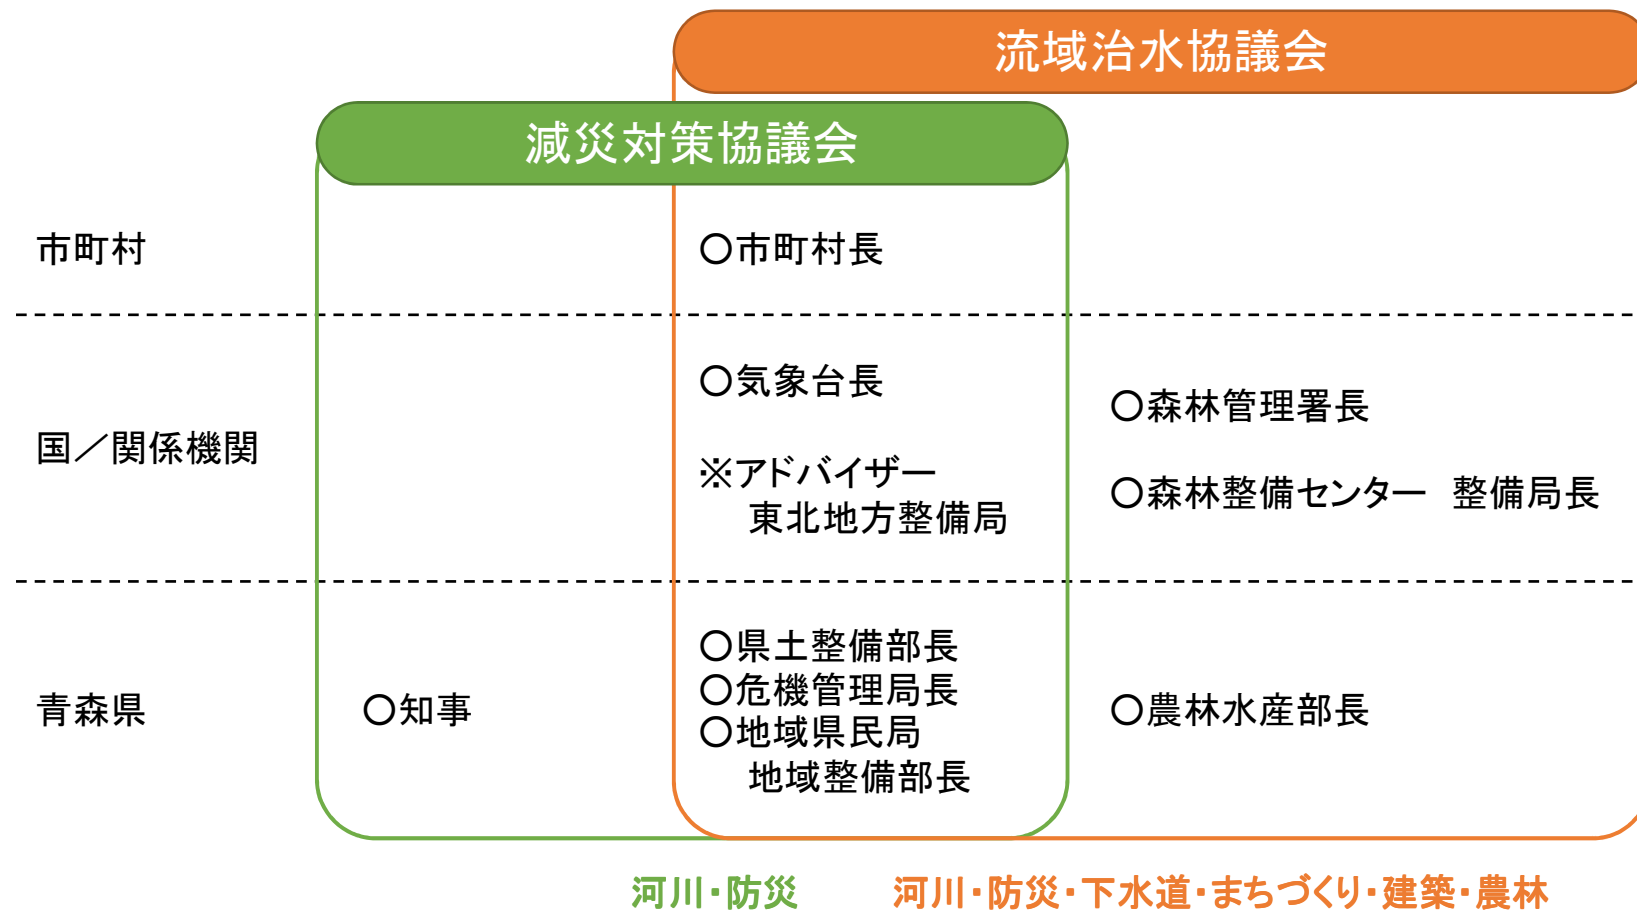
流域治水協議会

減災対策協議会

市町村

○市町村長

国／関係機関

○気象台長

※アドバイザー
東北地方整備局

○森林管理署長

○森林整備センター　整備局長

青森県

○知事

○県土整備部長
○危機管理局長
○地域県民局
地域整備部長

○農林水産部長

河川・防災

河川・防災・下水道・まちづくり・建築・農林